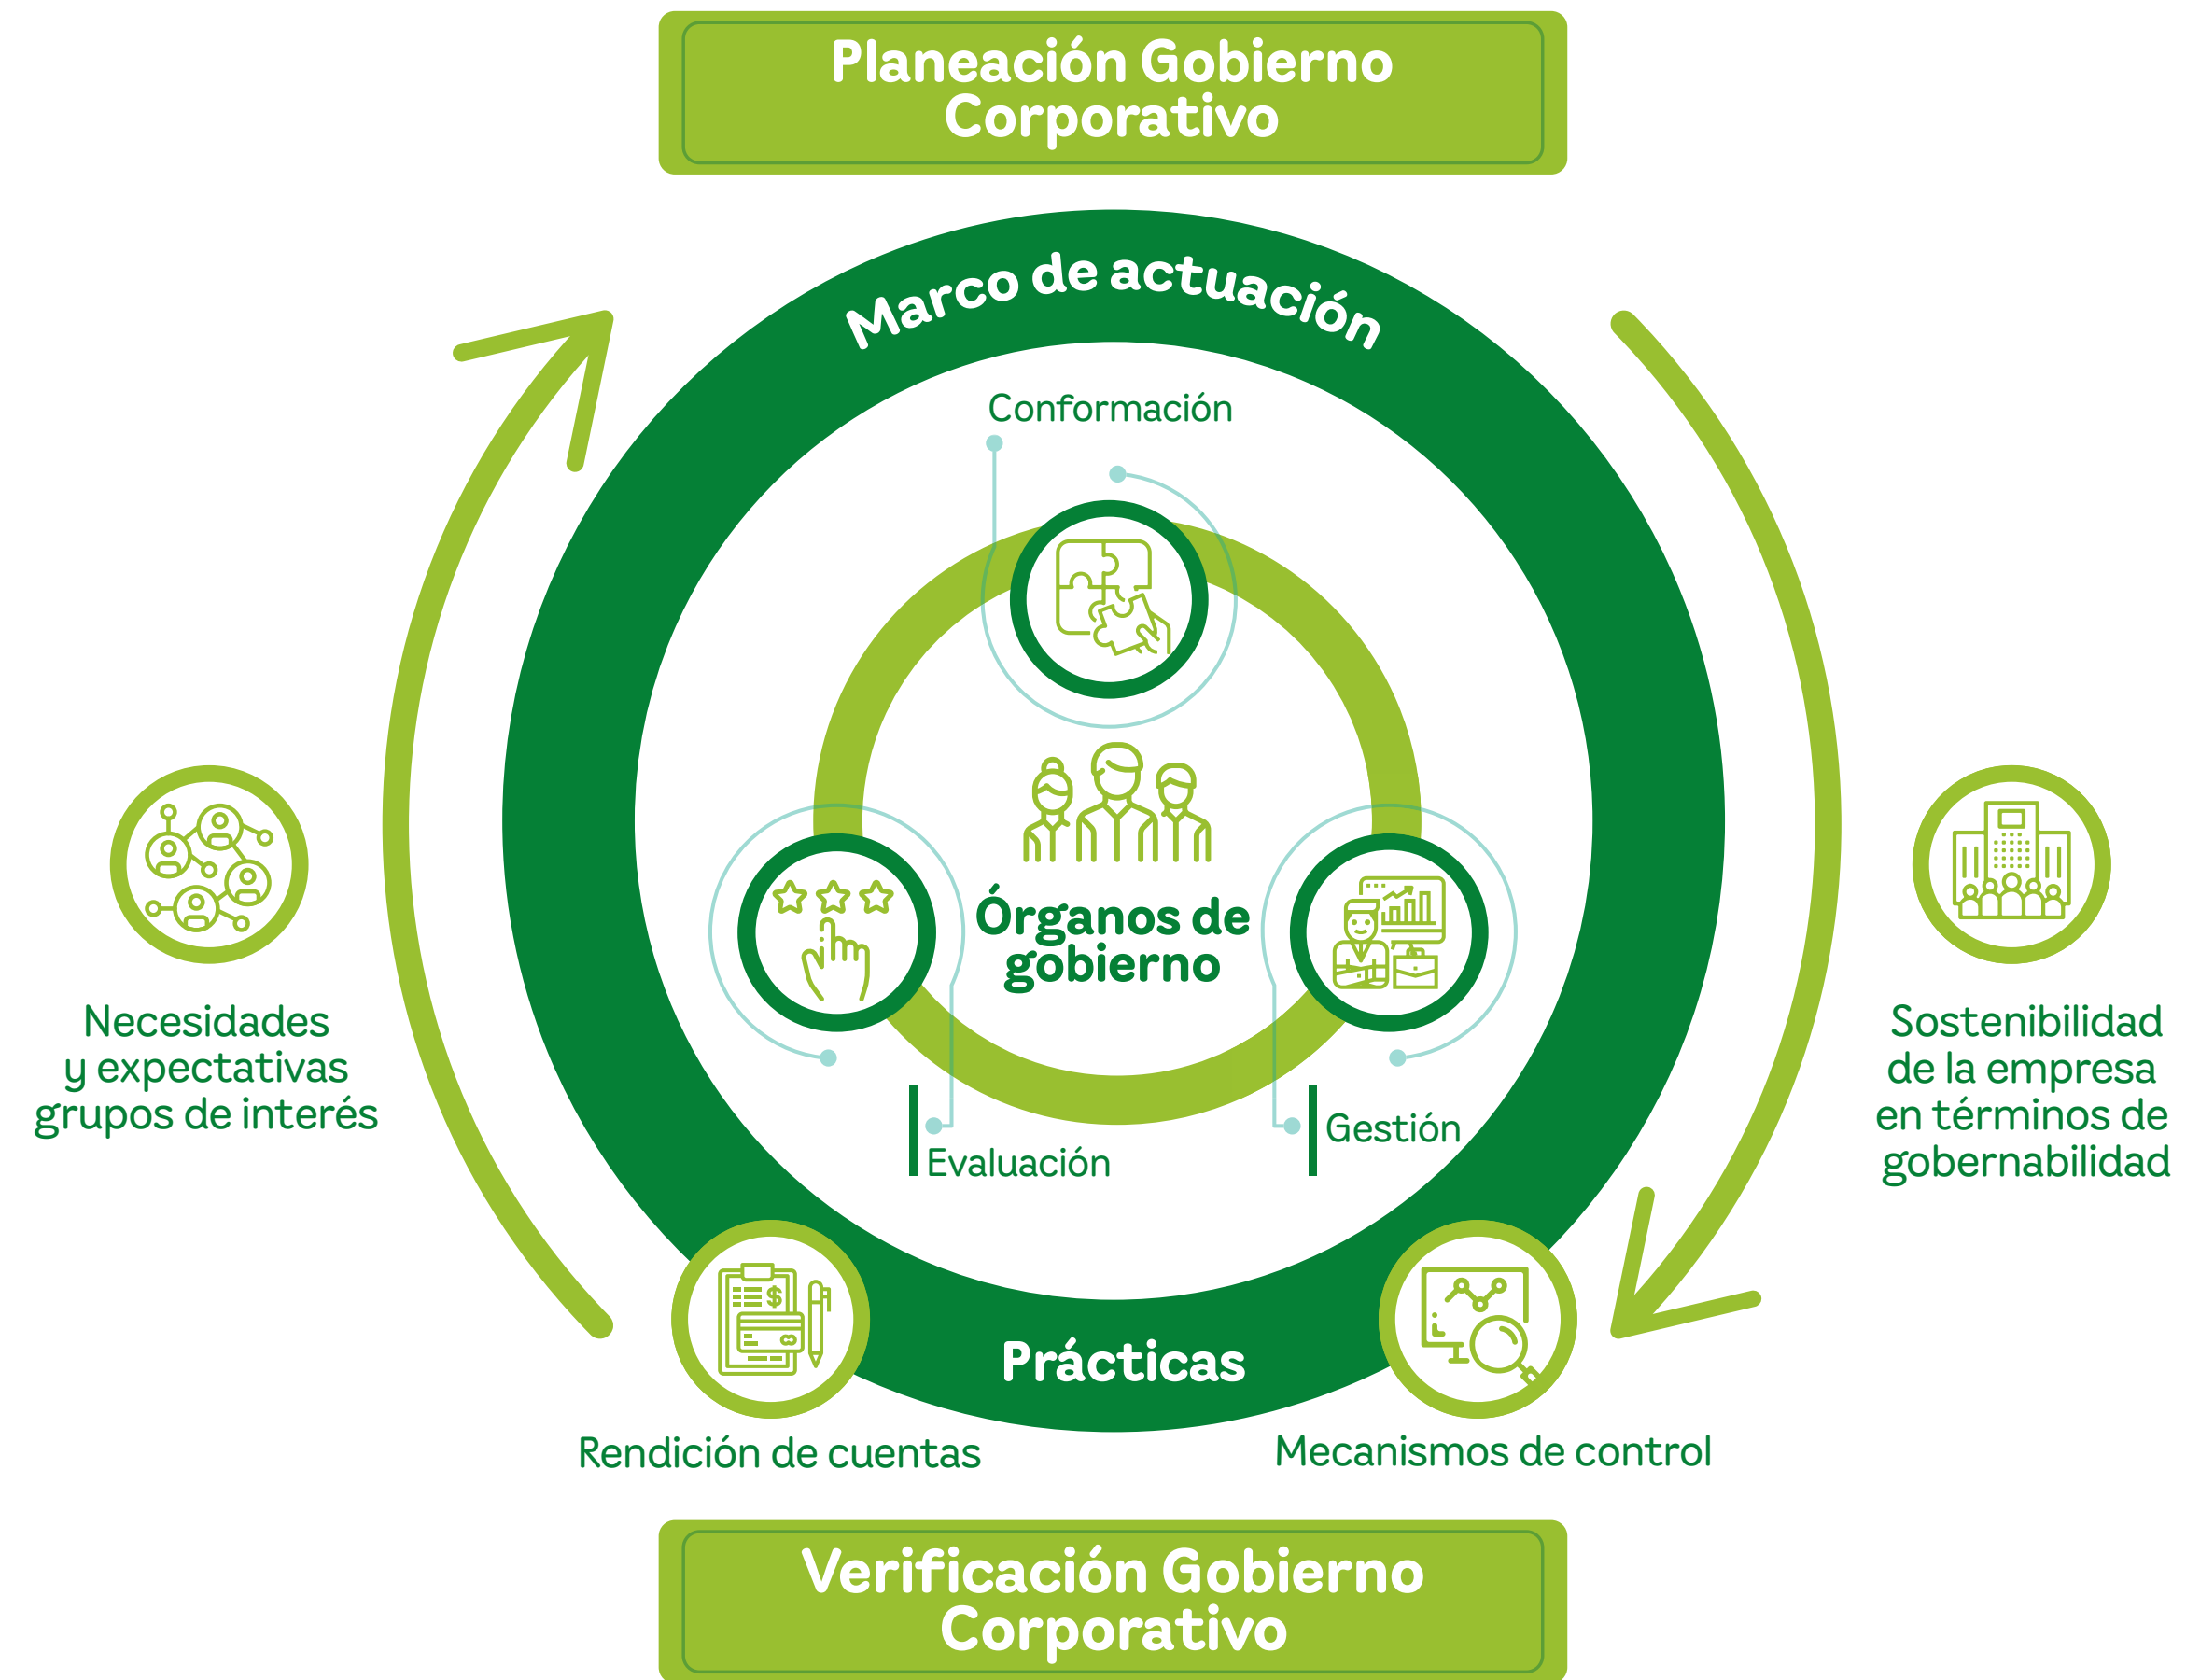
Planeación Gobierno Corporativo

Marco de actuación

Conformación

Necesidades y expectativas grupos de interés

Órganos de gobierno

Sostenibilidad de la empresa en términos de gobernabilidad

Evaluación

Gestión

Prácticas

Rendición de cuentas

Mecanismos de control

Verificación Gobierno Corporativo